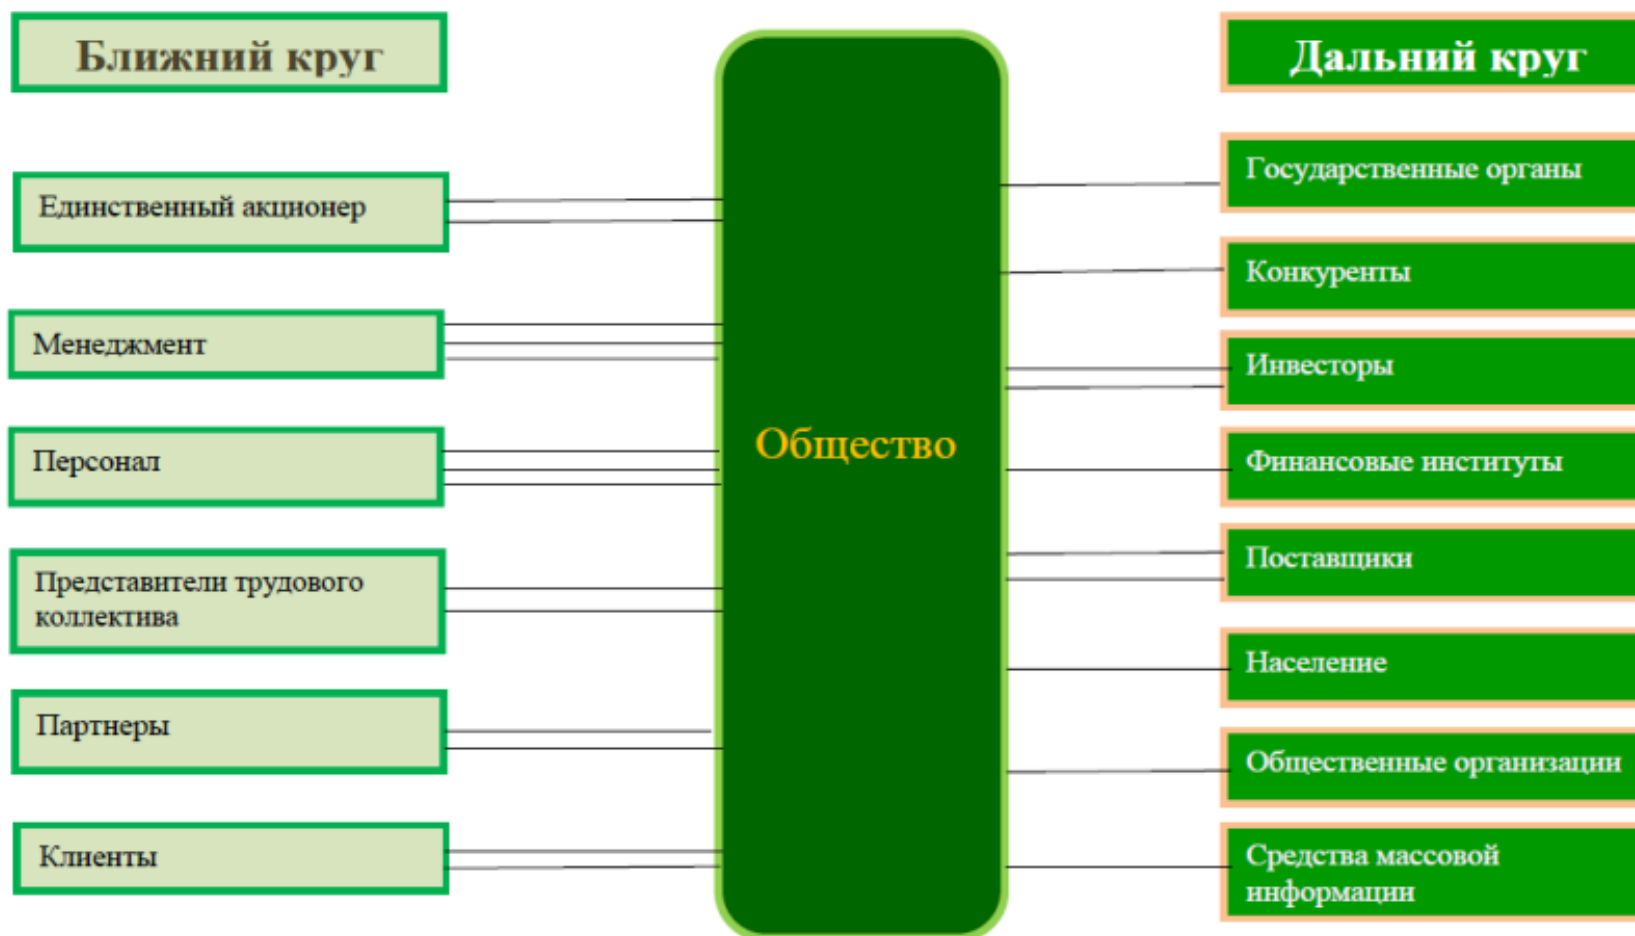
Ближний круг

Единственный акционер

Менеджмент

Персонал

Представители трудового коллектива

Партнеры

Клиенты

Общество

Дальний круг

Государственные органы

Конкуренты

Инвесторы

Финансовые институты

Поставщики

Население

Общественные организации

Средства массовой информации